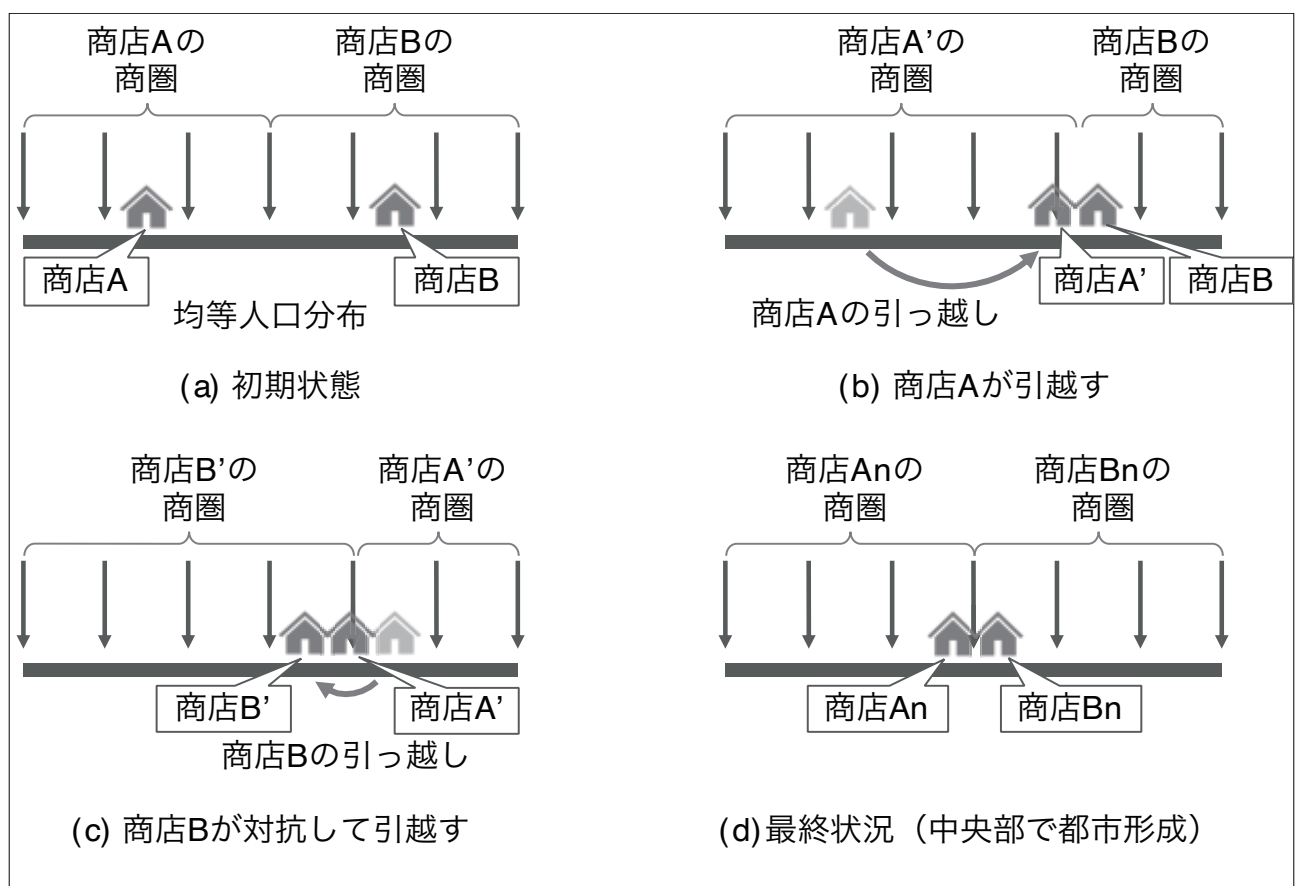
商店Aの商圏

商店Bの商圏

商店A

商店B

均等人口分布

(a) 初期状態

商店A'の商圏

商店Bの商圏

商店A'

商店B

商店Aの引っ越し

(b) 商店Aが引越す

商店B'の商圏

商店A'の商圏

商店B'

商店A'

商店Bの引っ越し

(c) 商店Bが対抗して引越す

商店Anの商圏

商店Bnの商圏

商店An

商店Bn

(d)最終状況（中央部で都市形成）